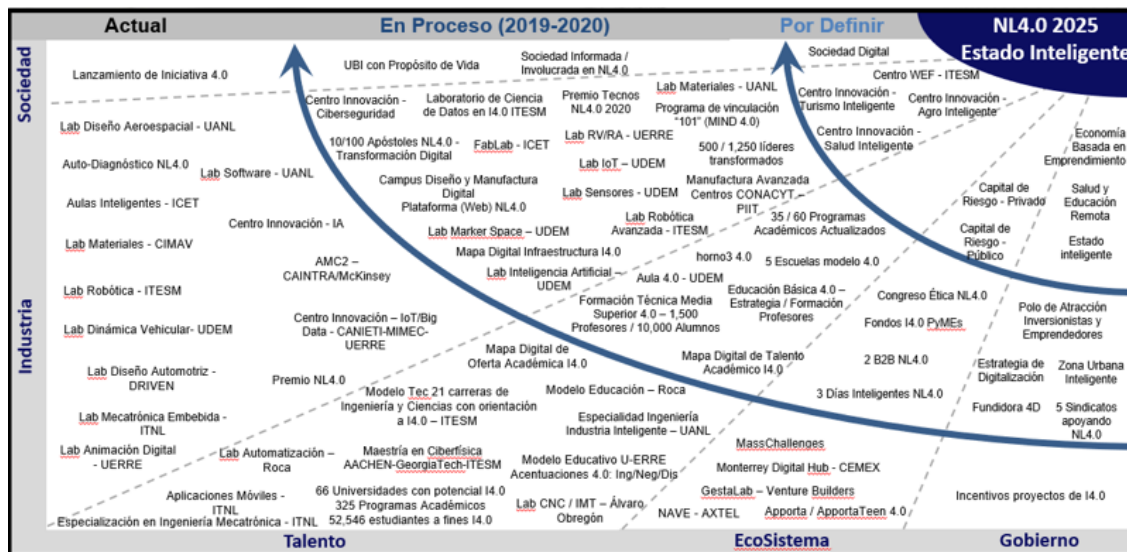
Actual

En Proceso (2019-2020)

Por Definir

NL4.0 2025
Estado Inteligente

Sociedad

Industria

Lanzamiento de Iniciativa 4.0

UBI con Propósito de Vida

Sociedad Informada / Involucrada en NL4.0

Sociedad Digital

Centro WEF - ITESM

Lab Materiales - UANL

Premio Tecnos NL4.0 2020

Laboratorio de Ciencia de Datos en I4.0 ITESM

Centro Innovación - Ciberseguridad

Programa de vinculación "101" (MIND 4.0)

Centro Innovación - Turismo Inteligente

Centro Innovación - Agro Inteligente

Lab Diseño Aeroespacial - UANL

Lab RV/RA - UERRE

Centro Innovación - Salud Inteligente

Economía Basada en Emprendimiento

10/100 Apóstoles NL4.0 - Transformación Digital

FabLab - ICET

500 / 1,250 líderes transformados

Auto-Diagnóstico NL4.0

Lab IoT – UDEM

Lab Software - UANL

Campus Diseño y Manufactura Digital

Manufactura Avanzada Centros CONACYT – PIIT

Capital de Riesgo - Privado

Salud y Educación Remota

Aulas Inteligentes - ICET

Plataforma (Web) NL4.0

Lab Sensores - UDEM

Centro Innovación - IA

Lab Robótica Avanzada - ITESM

35 / 60 Programas Académicos Actualizados

Capital de Riesgo - Público

Estado inteligente

Lab Materiales - CIMAV

Lab Marker Space – UDEM

Mapa Digital Infraestructura I4.0

AMC2 – CAINTRA/McKinsey

horno3 4.0

5 Escuelas modelo 4.0

Lab Inteligencia Artificial – UDEM

Aula 4.0 - UDEM

Lab Robótica - ITESM

Educación Básica 4.0 – Estrategia / Formación Profesores

Congreso Ética NL4.0

Formación Técnica Media Superior 4.0 – 1,500 Profesores / 10,000 Alumnos

Polo de Atracción Inversionistas y Emprendedores

Centro Innovación – IoT/Big Data - CANIETI-MIMEC-UERRE

Lab Dinámica Vehicular- UDEM

Fondos I4.0 PyMEs

Mapa Digital de Oferta Académica I4.0

Mapa Digital de Talento Académico I4.0

2 B2B NL4.0

Estrategia de Digitalización

Zona Urbana Inteligente

Lab Diseño Automotriz - DRIVEN

Premio NL4.0

Modelo Educación – Roca

3 Días Inteligentes NL4.0

Modelo Tec 21 carreras de Ingeniería y Ciencias con orientación a I4.0 – ITESM

Fundidora 4D

5 Sindicatos apoyando NL4.0

Lab Mecatrónica Embebida - ITNL

Especialidad Ingeniería Industria Inteligente – UANL

MassChallenges

Lab Animación Digital - UERRE

Lab Automatización – Roca

Maestría en Ciberfísica AACHEN-GeorgiaTech-ITESM

Modelo Educativo U-ERRE Acentuaciones 4.0: Ing/Neg/Dis

Monterrey Digital Hub - CEMEX

Aplicaciones Móviles - ITNL

66 Universidades con potencial I4.0
325 Programas Académicos
52,546 estudiantes a fines I4.0

GestaLab – Venture Builders

Incentivos proyectos de I4.0

Lab CNC / IMT – Álvaro Obregón

NAVE - AXTEL

Apporta / ApportaTeen 4.0

Especialización en Ingeniería Mecatrónica - ITNL

Talento

EcoSistema

Gobierno